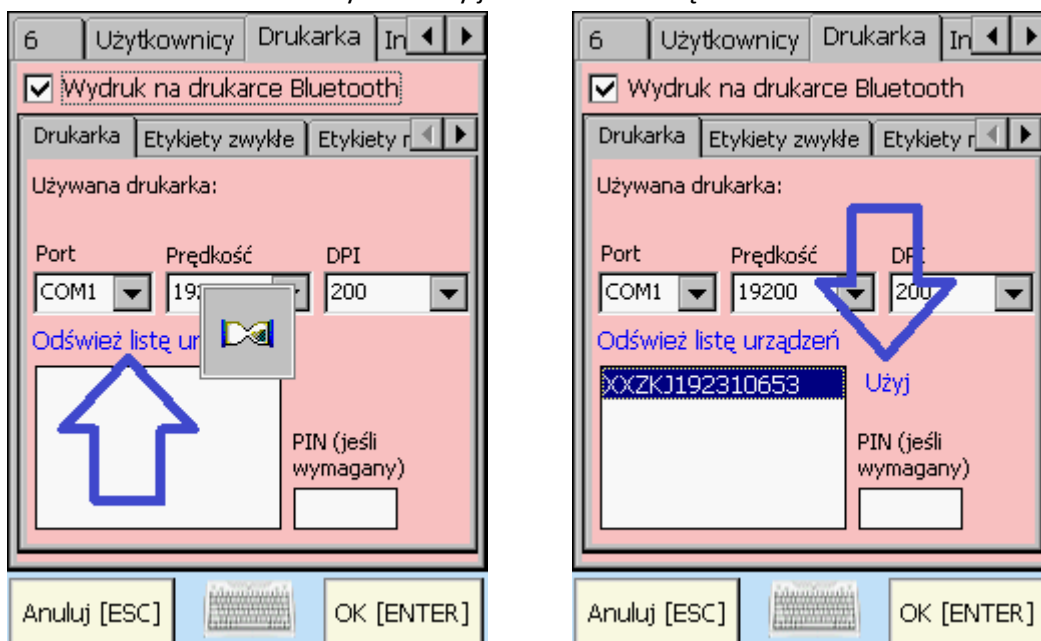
6 | Użytkownicy | Drukarka | In

☑ Wydruk na drukarce Bluetooth

Drukarka | Etykiety zwykłe | Etykiety r

Używana drukarka:

Port | Prędkość | DPI

COM1 | 19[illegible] | 200

Odśwież listę ur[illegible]

PIN (jeśli wymagany)

Anuluj [ESC] | OK [ENTER]

6 | Użytkownicy | Drukarka | In

☑ Wydruk na drukarce Bluetooth

Drukarka | Etykiety zwykłe | Etykiety r

Używana drukarka:

Port | Prędkość | DPI

COM1 | 19200 | 200

Odśwież listę urządzeń

XXZKJ192310653

Użyj

PIN (jeśli wymagany)

Anuluj [ESC] | OK [ENTER]